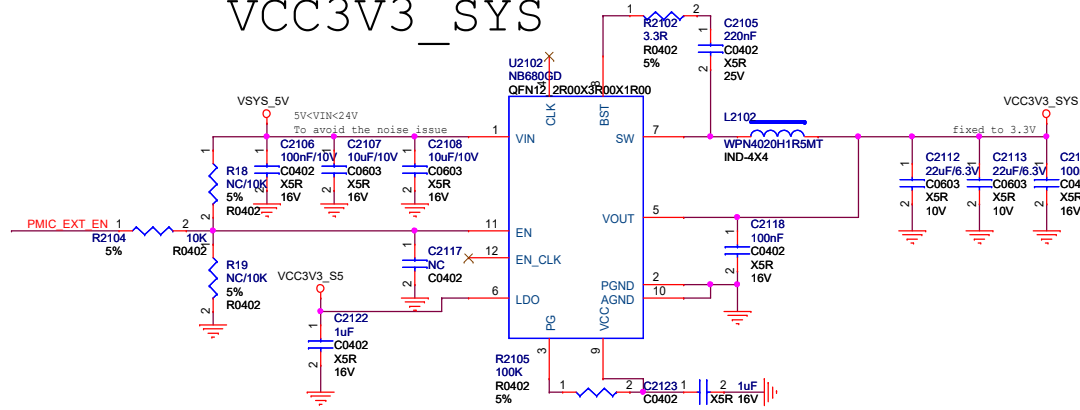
VCC3V3_SYS

R2102
3.3R
R0402
5%

C2105
220nF
C0402
X5R
25V

U2102
NB680GD
QFN12_2R00X3R00X1R00

VSYS_5V
5V<VIN<24V
To avoid the noise issue

C2106
100nF/10V
C0402
X5R
16V

C2107
10uF/10V
C0603
X5R
16V

C2108
10uF/10V
C0603
X5R
16V

R18
NC/10K
5%
R0402

PMIC_EXT_EN
R2104
5%
10K
R0402

C2117
NC
C0402

R19
NC/10K
5%
R0402

VCC3V3_S5

C2122
1uF
C0402
X5R
16V

VIN
EN
EN_CLK
LDO
CLK
BST
SW
VOUT
PGND
AGND
PG
VCC

L2102
WPN4020H1R5MT
IND-4X4

VCC3V3_SYS
fixed to 3.3V

C2112
22uF/6.3V
C0603
X5R
10V

C2113
22uF/6.3V
C0603
X5R
10V

C21
100
C04
X5R
16V

C2118
100nF
C0402
X5R
16V

R2105
100K
R0402
5%

C2123
C0402
1uF
X5R 16V

1 2 3 6 7 8 9 10 11 12